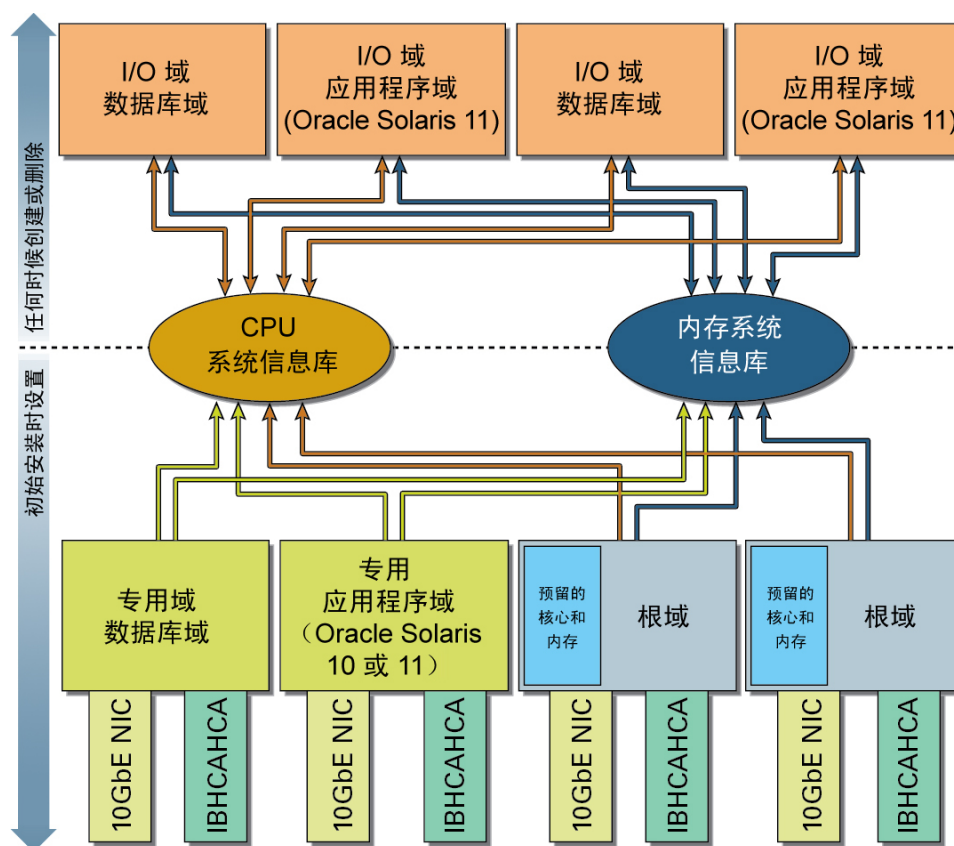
任何时候创建或删除

初始安装时设置

I/O 域
数据库域

I/O 域
应用程序域
(Oracle Solaris 11)

I/O 域
数据库域

I/O 域
应用程序域
(Oracle Solaris 11)

CPU
系统信息库

内存系统
信息库

专用域
数据库域

专用
应用程序域
(Oracle Solaris 10 或 11)

预留的
核心和
内存

根域

预留的
核心和
内存

根域

10GbE NIC

IBHCAHCA

10GbE NIC

IBHCAHCA

10GbE NIC

IBHCAHCA

10GbE NIC

IBHCAHCA